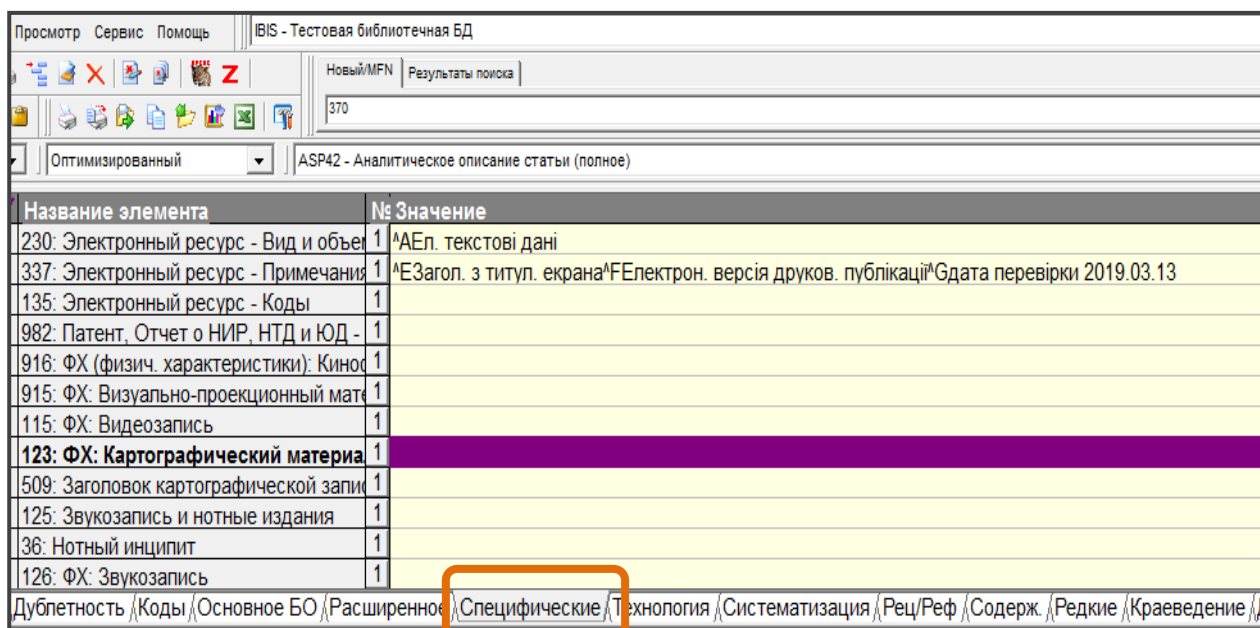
Просмотр Сервис Помощь

IBIS - Тестовая библиотечная БД

Z

Новый/MFN Результаты поиска

370

Оптимизированный

ASP42 - Аналитическое описание статьи (полное)

| Название элемента | № | Значение |
|---|---|---|
| 230: Электронный ресурс - Вид и объе | 1 | ^AЕл. текстові дані |
| 337: Электронный ресурс - Примечания | 1 | ^EЗагол. з титул. екрана^FЕлектрон. версія друков. публікації^Gдата перевірки 2019.03.13 |
| 135: Электронный ресурс - Коды | 1 | |
| 982: Патент, Отчет о НИР, НТД и ЮД - | 1 | |
| 916: ФХ (физич. характеристики): Кино | 1 | |
| 915: ФХ: Визуально-проекционный мат | 1 | |
| 115: ФХ: Видеозапись | 1 | |
| **123: ФХ: Картографический материа** | 1 | |
| 509: Заголовок картографической запи | 1 | |
| 125: Звукозапись и нотные издания | 1 | |
| 36: Нотный инципит | 1 | |
| 126: ФХ: Звукозапись | 1 | |

Дублетность Коды Основное БО Расширенное Специфические Технология Систематизация Рец/Реф Содерж. Редкие Краеведение